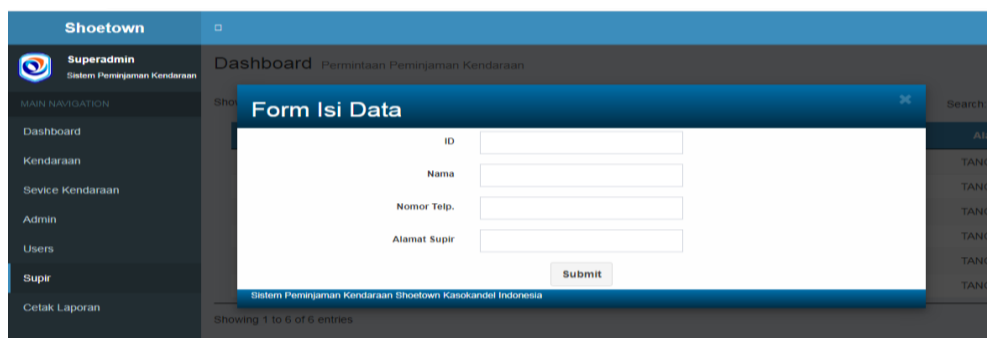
Shoetown

Superadmin
Sistem Peminjaman Kendaraan

MAIN NAVIGATION

Dashboard

Kendaraan

Sevice Kendaraan

Admin

Users

Supir

Cetak Laporan

Dashboard Permintaan Peminjaman Kendaraan

Show

Search

Al

TANG

TANG

TANG

TANG

TANG

TANG

Showing 1 to 6 of 6 entries

Form Isi Data

×

ID

Nama

Nomor Telp.

Alamat Supir

Submit

Sistem Peminjaman Kendaraan Shoetown Kasokandel Indonesia